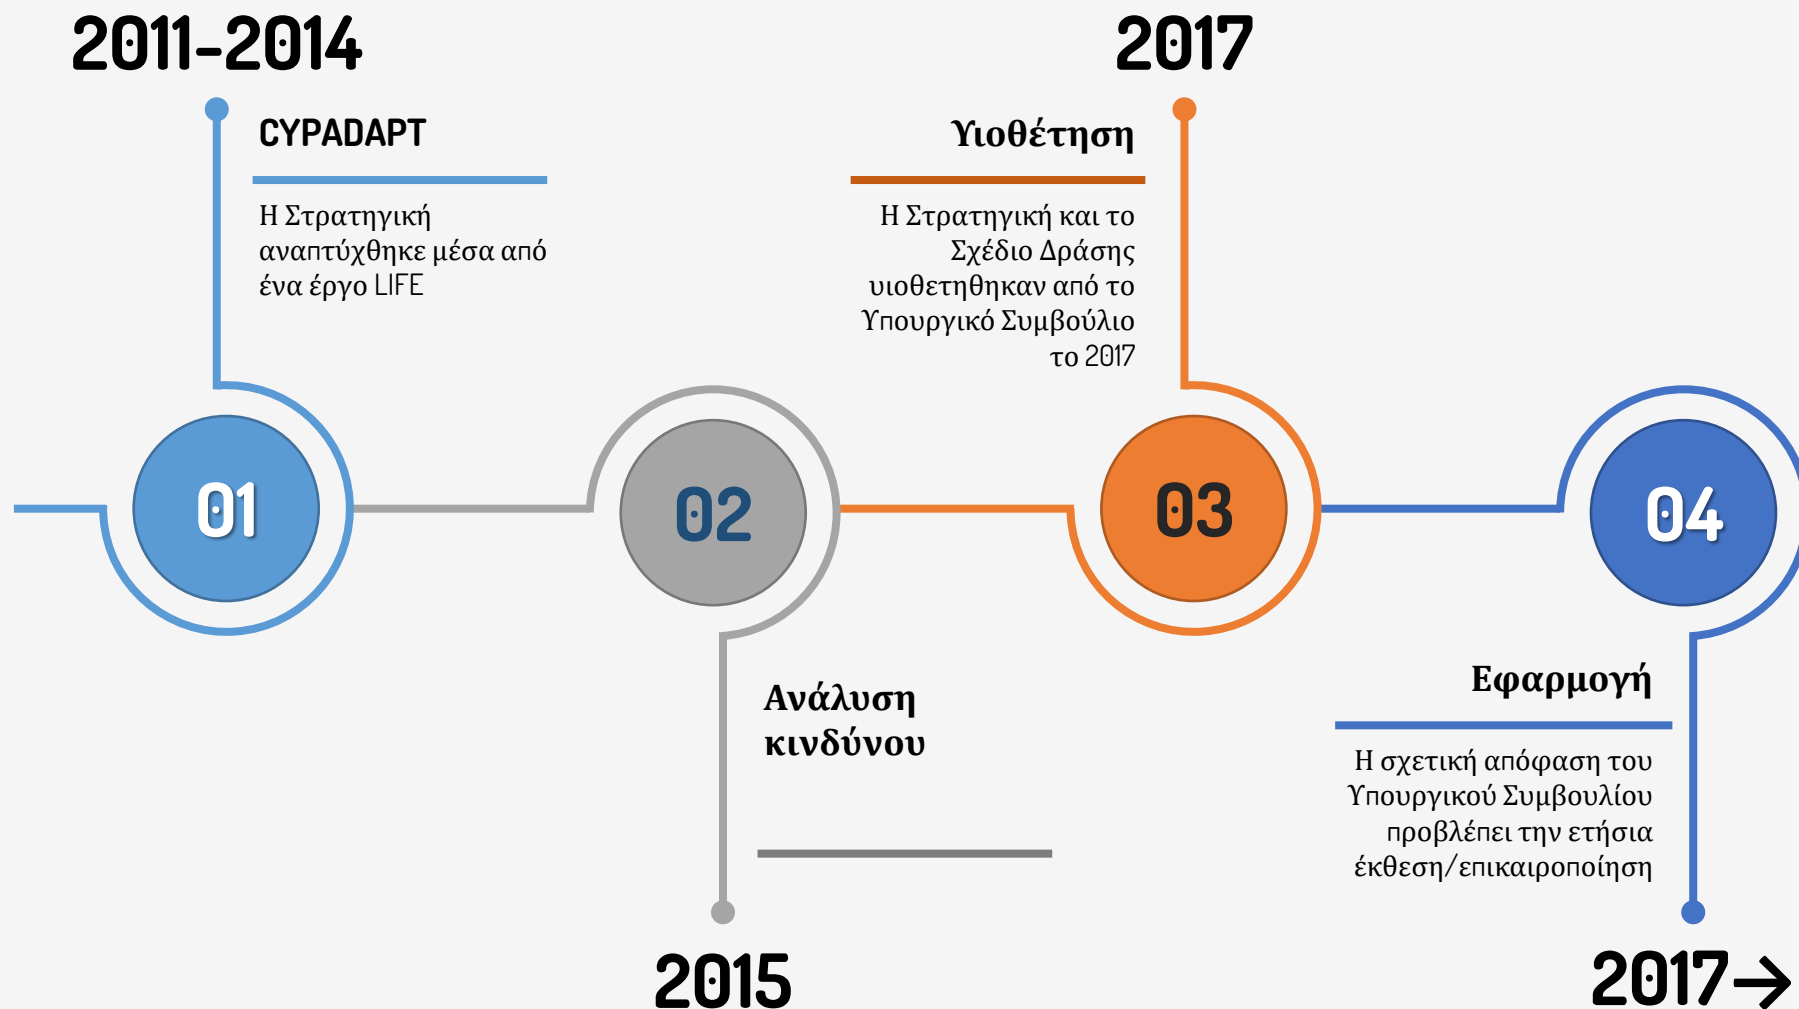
2011-2014

CYPADAPT

Η Στρατηγική αναπτύχθηκε μέσα από ένα έργο LIFE

2017

Υιοθέτηση

Η Στρατηγική και το Σχέδιο Δράσης υιοθετήθηκαν από το Υπουργικό Συμβούλιο το 2017

01

02

03

04

Ανάλυση κινδύνου

2015

Εφαρμογή

Η σχετική απόφαση του Υπουργικού Συμβουλίου προβλέπει την ετήσια έκθεση/επικαιροποίηση

2017→